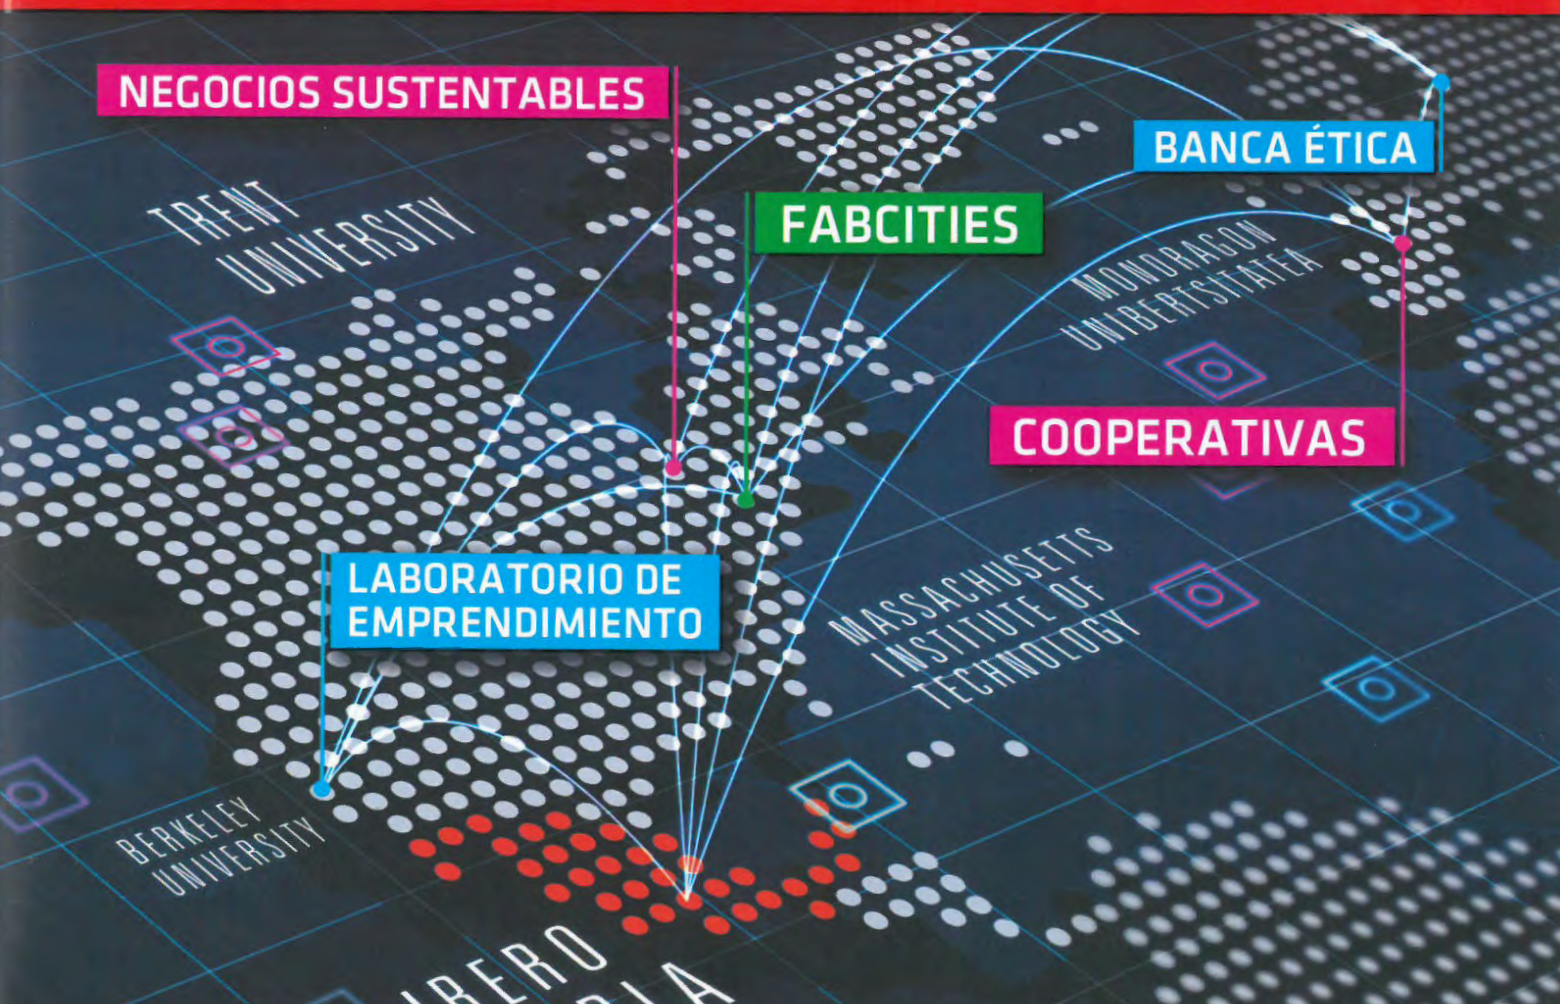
NEGOCIOS SUSTENTABLES

BANCA ÉTICA

TRENT UNIVERSITY

FABCITIES

MONDRAGON UNIBERTSITATEA

COOPERATIVAS

LABORATORIO DE EMPRENDIMIENTO

MASSACHUSETTS INSTITUTE OF TECHNOLOGY

BERKELEY UNIVERSITY

IBERO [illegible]